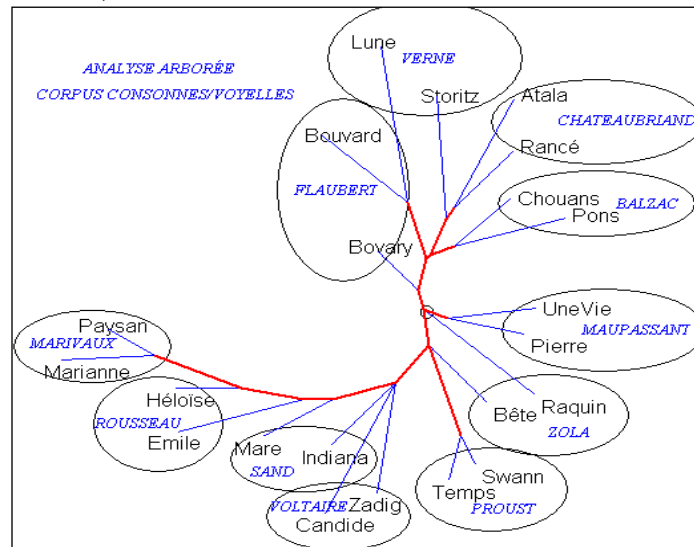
ANALYSE ARBORÉE
CORPUS CONSONNES/VOYELLES

Lune
VERNE
Storitz

Atala
CHATEAUBRIAND
Rancé

Bouvard
FLAUBERT
Bovary

Chouans
BALZAC
Pons

O

UneVie
MAUPASSANT
Pierre

Paysan
MARIVAUX
Marianne

Héloïse
ROUSSEAU
Emile

Bête
Raquin
ZOLA

Mare
SAND
Indiana

Swann
Temps
PROUST

VOLTAIRE
Zadig
Candide